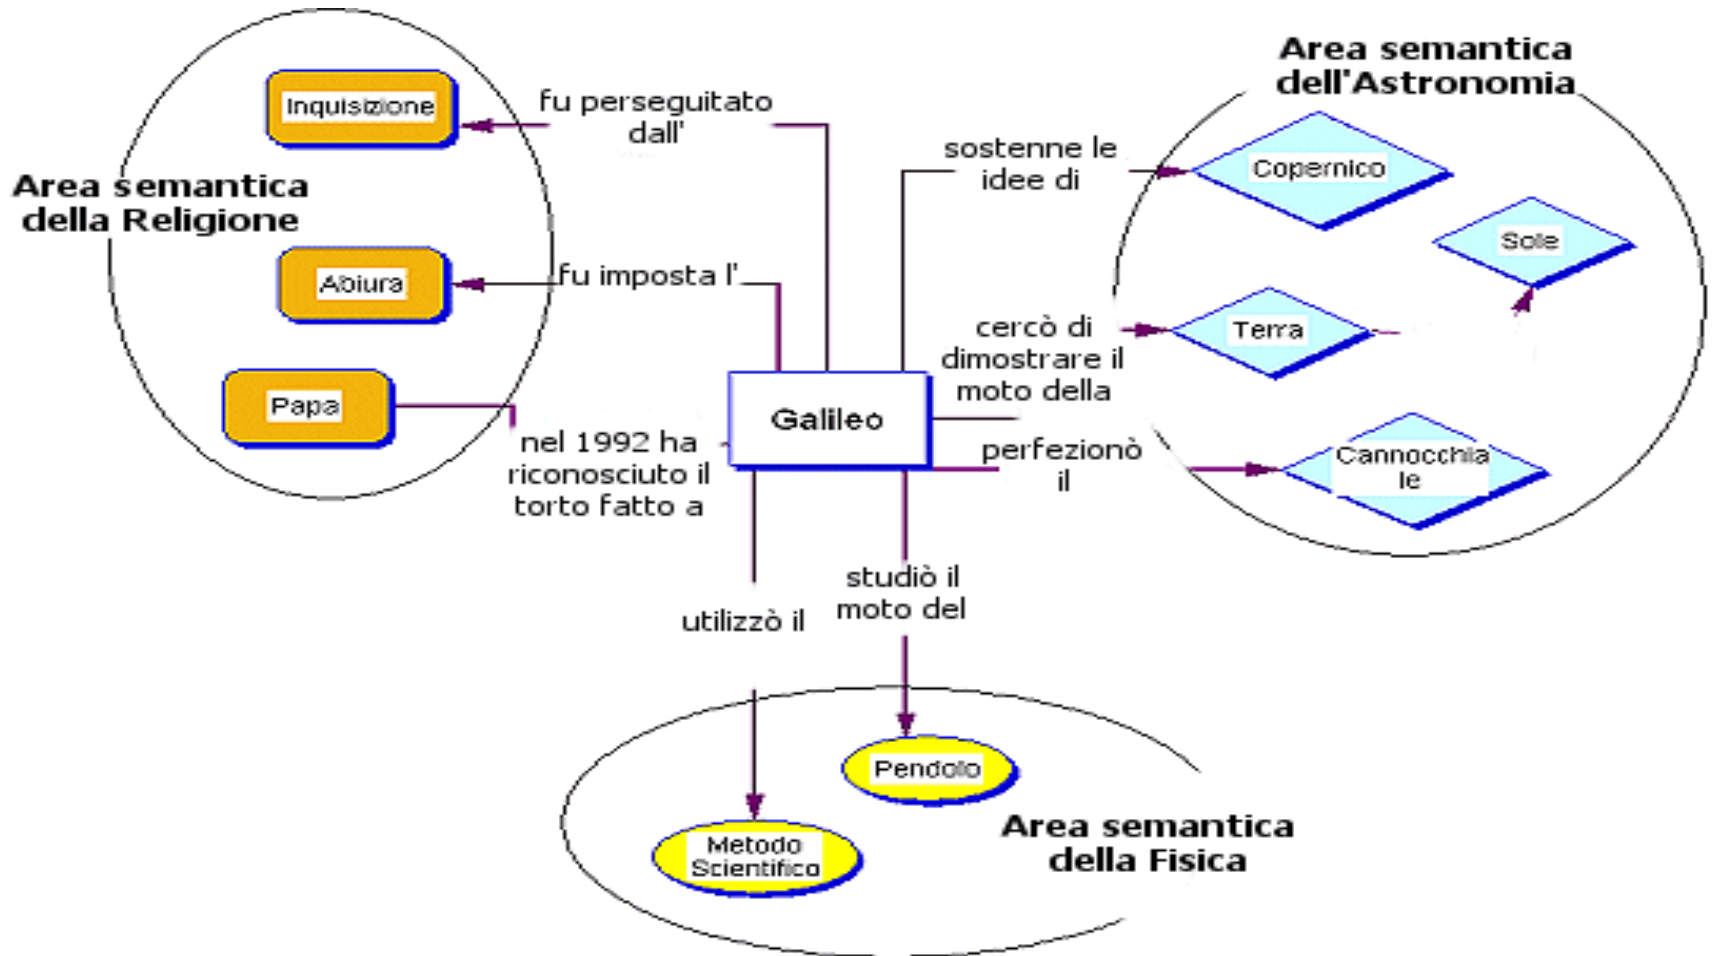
Area semantica della Religione

Inquisizione

fu perseguitato dall'

Abiura

fu imposta l'

Papa

nel 1992 ha riconosciuto il torto fatto a

Galileo

Area semantica dell'Astronomia

sostenne le idee di

Copernico

Sole

cercò di dimostrare il moto della

Terra

perfezionò il

Cannocchiale

utilizzò il

studiò il moto del

Pendolo

Metodo Scientifico

Area semantica della Fisica